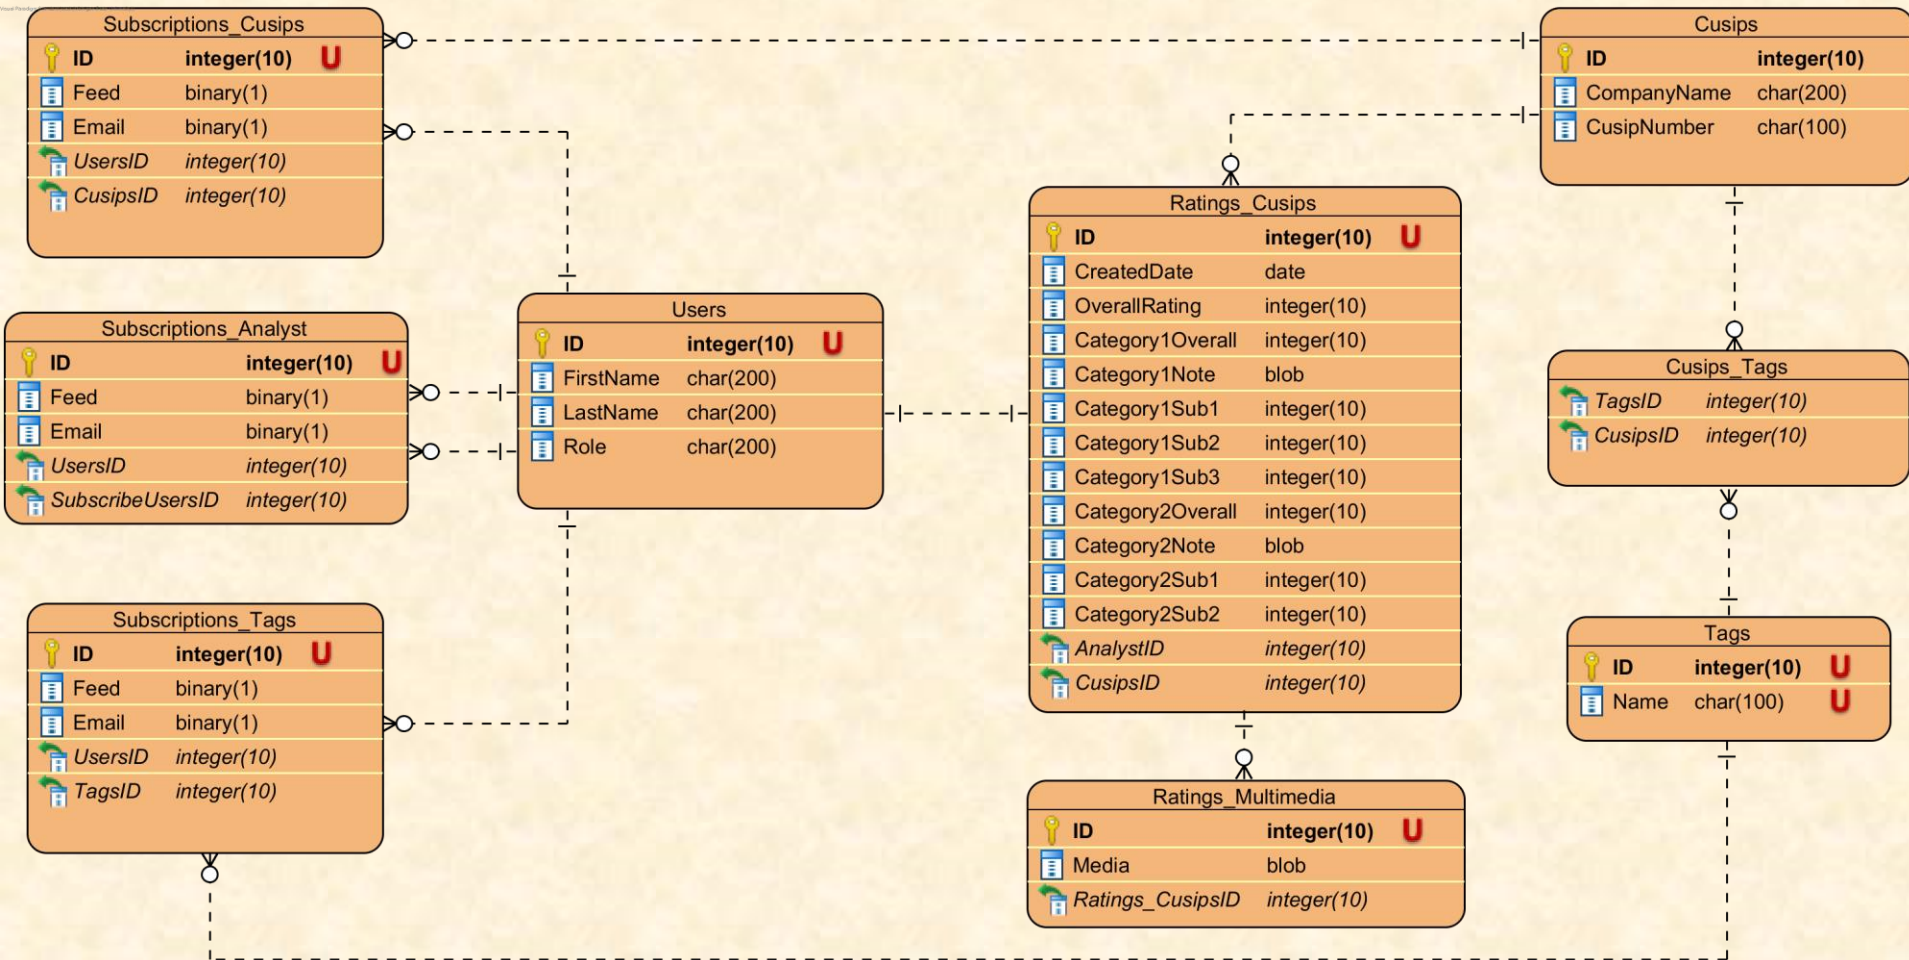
Subscriptions_Cusips

| | | |
|---|---|---|
| ID | integer(10) | U |
| Feed | binary(1) | |
| Email | binary(1) | |
| UsersID | integer(10) | |
| CusipsID | integer(10) | |

Cusips

| | |
|---|---|
| ID | integer(10) |
| CompanyName | char(200) |
| CusipNumber | char(100) |

Ratings_Cusips

| | | |
|---|---|---|
| ID | integer(10) | U |
| CreatedDate | date | |
| OverallRating | integer(10) | |
| Category1Overall | integer(10) | |
| Category1Note | blob | |
| Category1Sub1 | integer(10) | |
| Category1Sub2 | integer(10) | |
| Category1Sub3 | integer(10) | |
| Category2Overall | integer(10) | |
| Category2Note | blob | |
| Category2Sub1 | integer(10) | |
| Category2Sub2 | integer(10) | |
| AnalystID | integer(10) | |
| CusipsID | integer(10) | |

Subscriptions_Analyst

| | | |
|---|---|---|
| ID | integer(10) | U |
| Feed | binary(1) | |
| Email | binary(1) | |
| UsersID | integer(10) | |
| SubscribeUsersID | integer(10) | |

Users

| | | |
|---|---|---|
| ID | integer(10) | U |
| FirstName | char(200) | |
| LastName | char(200) | |
| Role | char(200) | |

Cusips_Tags

| | |
|---|---|
| TagsID | integer(10) |
| CusipsID | integer(10) |

Subscriptions_Tags

| | | |
|---|---|---|
| ID | integer(10) | U |
| Feed | binary(1) | |
| Email | binary(1) | |
| UsersID | integer(10) | |
| TagsID | integer(10) | |

Tags

| | | |
|---|---|---|
| ID | integer(10) | U |
| Name | char(100) | U |

Ratings_Multimedia

| | | |
|---|---|---|
| ID | integer(10) | U |
| Media | blob | |
| Ratings_CusipsID | integer(10) | |